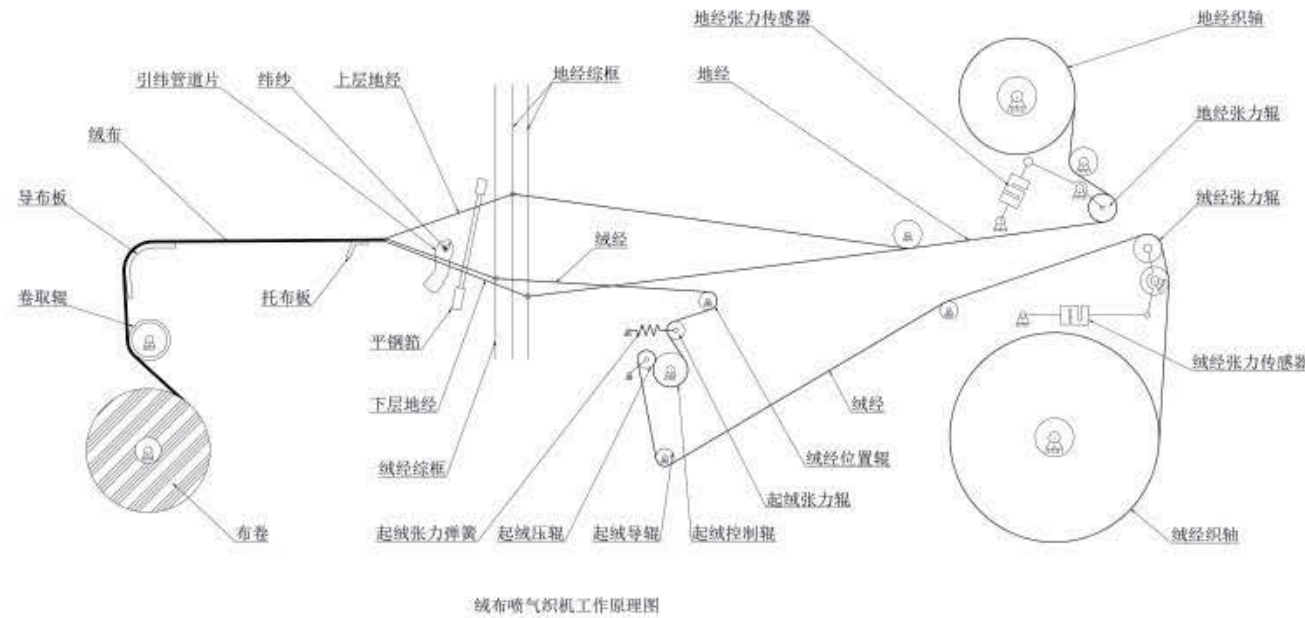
地经张力传感器
地经织轴
引纬管道片
纬纱
上层地经
地经综框
地经
绒布
地经张力辊
导布板
绒经张力辊
绒经
托布板
卷取辊
平钢筘
绒经张力传感器
下层地经
绒经
绒经综框
绒经位置辊
起绒张力辊
起绒张力弹簧
起绒压辊
起绒导辊
起绒控制辊
布卷
绒经织轴

绒布喷气织机工作原理图